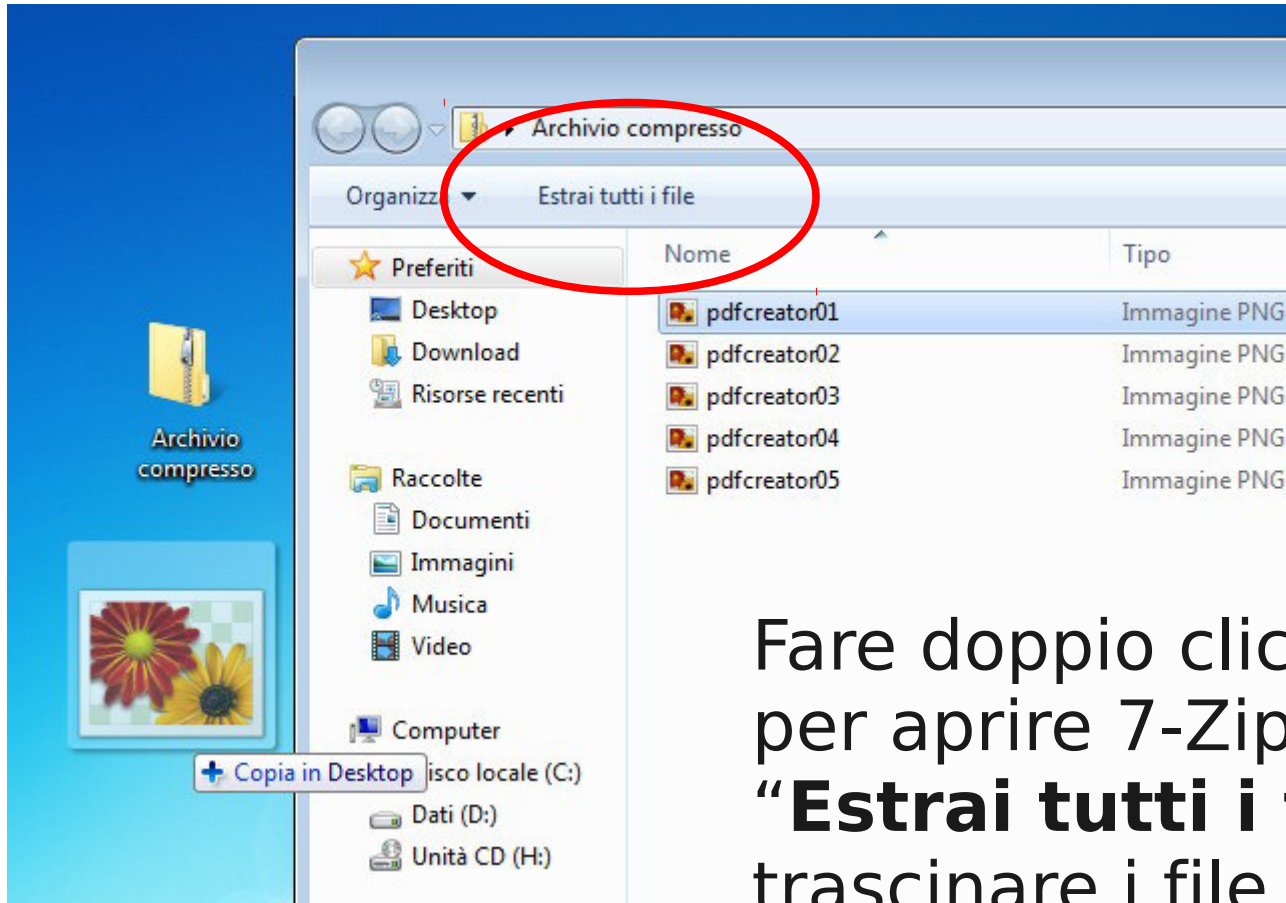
Archivio compresso

Organizza ▾ Estrai tutti i file

Preferiti
Desktop
Download
Risorse recenti

Raccolte
Documenti
Immagini
Musica
Video

Computer
+ Copia in Desktop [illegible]isco locale (C:)
Dati (D:)
Unità CD (H:)

| Nome | Tipo |
|---|---|
| pdfcreator01 | Immagine PNG |
| pdfcreator02 | Immagine PNG |
| pdfcreator03 | Immagine PNG |
| pdfcreator04 | Immagine PNG |
| pdfcreator05 | Immagine PNG |

Archivio compresso

Fare doppio clic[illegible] per aprire 7-Zip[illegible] "**Estrai tutti i** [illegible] trascinare i file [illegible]